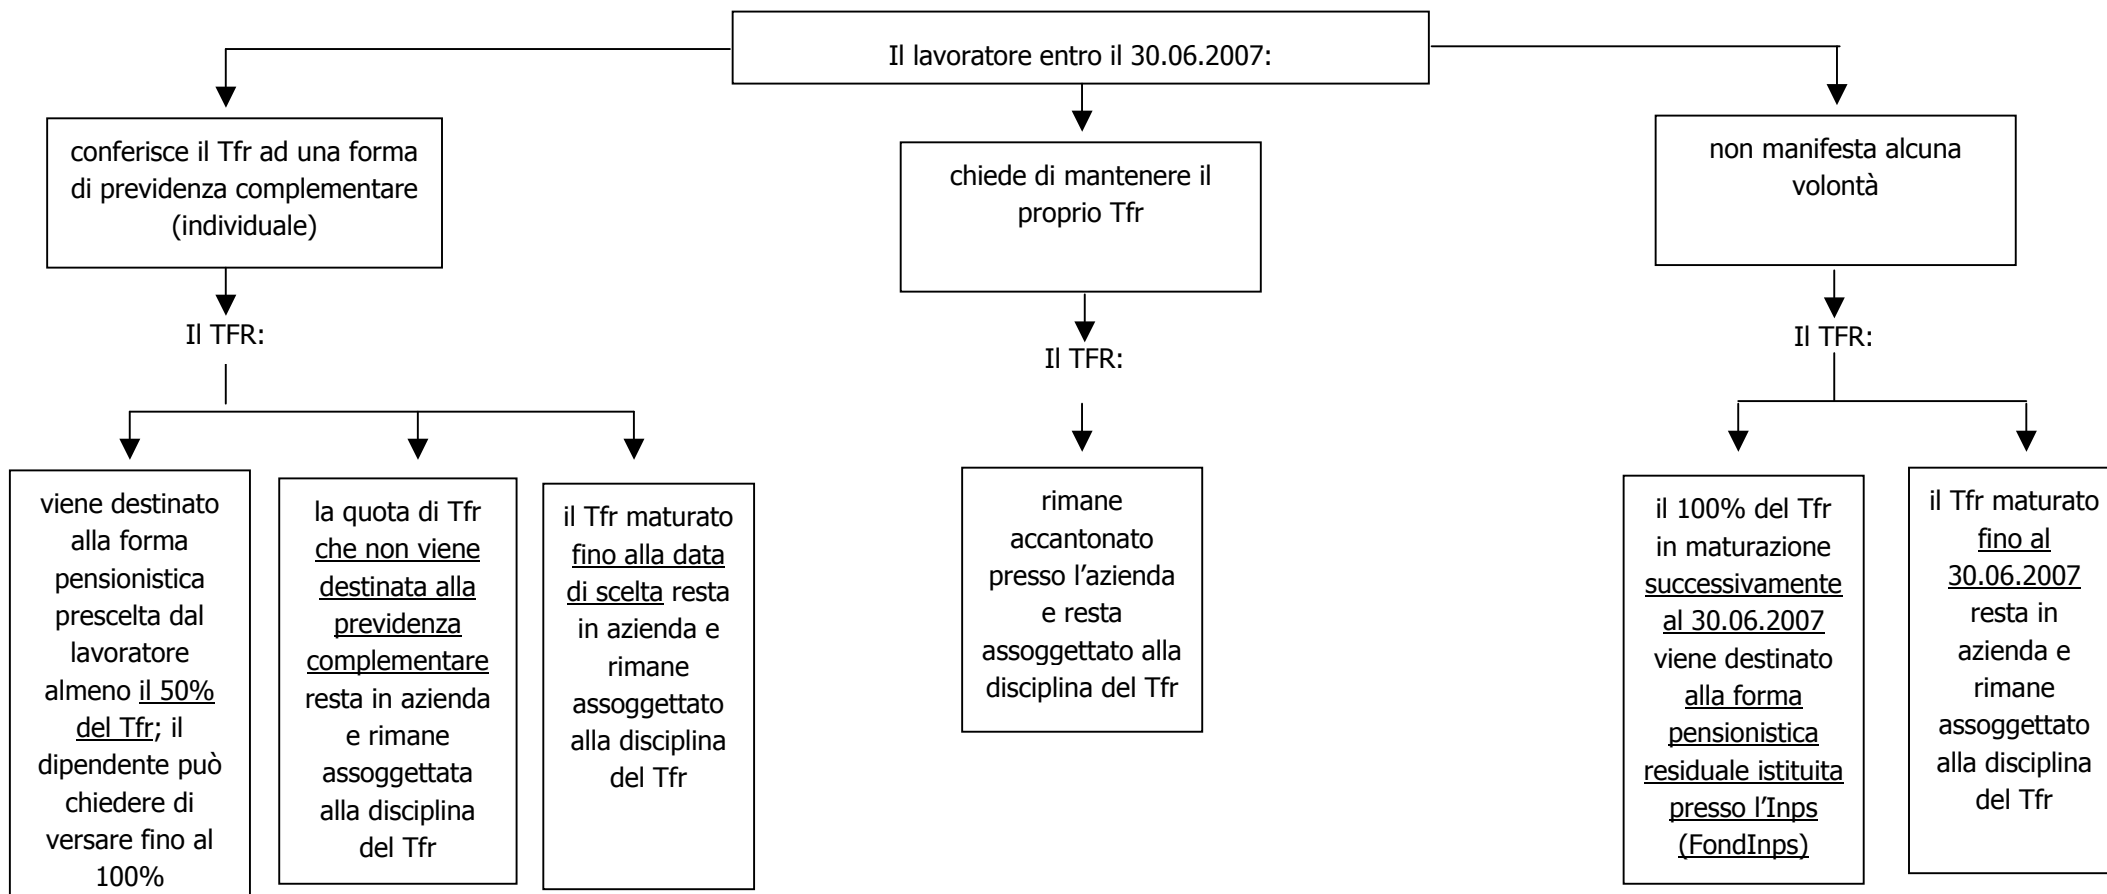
Il lavoratore entro il 30.06.2007:

conferisce il Tfr ad una forma di previdenza complementare (individuale)

Il TFR:

viene destinato alla forma pensionistica prescelta dal lavoratore almeno il 50% del Tfr; il dipendente può chiedere di versare fino al 100%

la quota di Tfr che non viene destinata alla previdenza complementare resta in azienda e rimane assoggettata alla disciplina del Tfr

il Tfr maturato fino alla data di scelta resta in azienda e rimane assoggettato alla disciplina del Tfr

chiede di mantenere il proprio Tfr

Il TFR:

rimane accantonato presso l'azienda e resta assoggettato alla disciplina del Tfr

non manifesta alcuna volontà

Il TFR:

il 100% del Tfr in maturazione successivamente al 30.06.2007 viene destinato alla forma pensionistica residuale istituita presso l'Inps (FondInps)

il Tfr maturato fino al 30.06.2007 resta in azienda e rimane assoggettato alla disciplina del Tfr